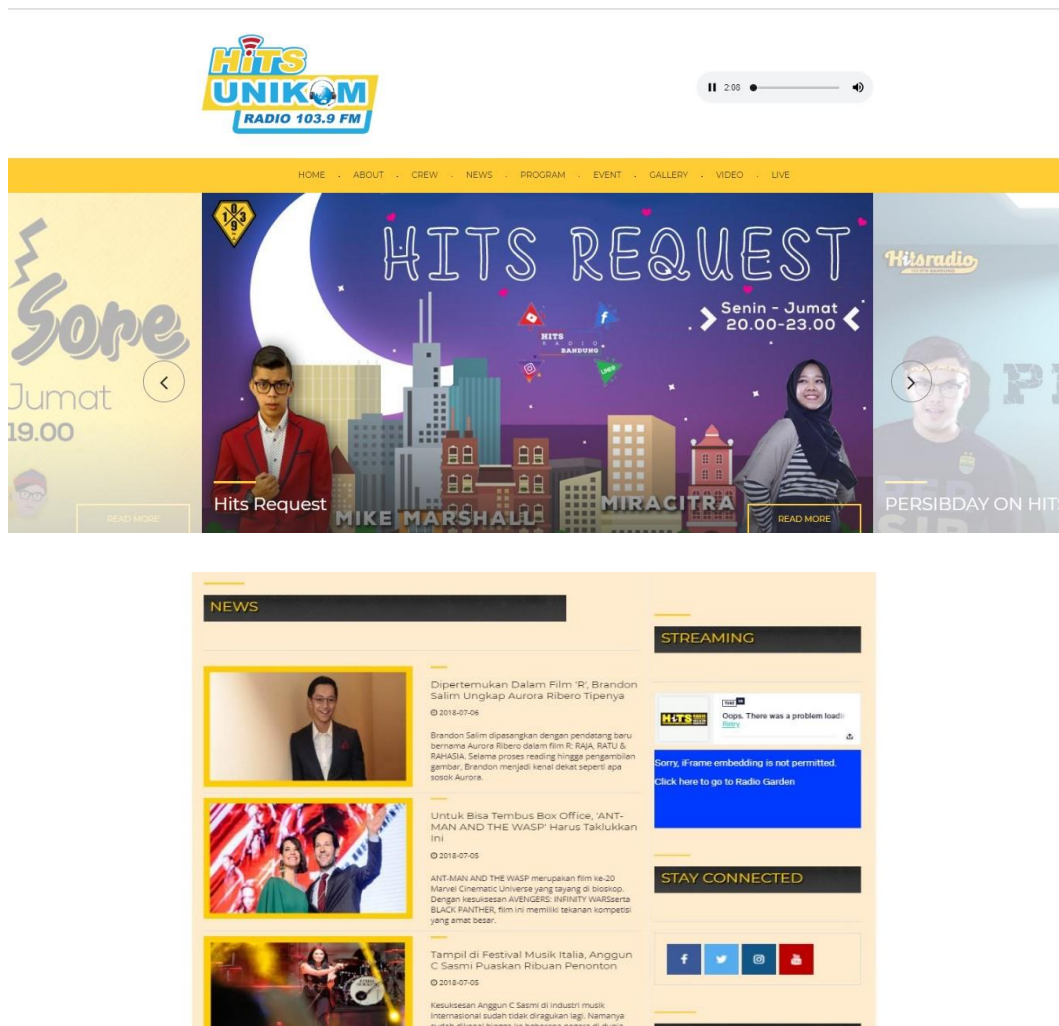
HITS UNIKOM RADIO 103.9 FM

2:08

HOME . ABOUT . CREW . NEWS . PROGRAM . EVENT . GALLERY . VIDEO . LIVE

Sore
Jumat
19.00
READ MORE

HITS REQUEST
Senin - Jumat
20.00-23.00
HITS RADIO BANDUNG
Hits Request
MIKE MARSHALL
MIRACITRA
READ MORE

Hitsradio
PERSIBDAY ON HITS

NEWS

Dipertemukan Dalam Film 'R', Brandon Salim Ungkap Aurora Ribero Tipenya
2018-07-06
Brandon Salim dipasangkan dengan pendatang baru bernama Aurora Ribero dalam film R: RAJA, RATU & RAHASIA. Selama proses reading hingga pengambilan gambar, Brandon menjadi kenal dekat seperti apa sosok Aurora.

Untuk Bisa Tembus Box Office, 'ANT-MAN AND THE WASP' Harus Taklukkan Ini
2018-07-05
ANT-MAN AND THE WASP merupakan film ke-20 Marvel Cinematic Universe yang tayang di bioskop. Dengan kesuksesan AVENGERS: INFINITY WARSserta BLACK PANTHER, film ini memiliki tekanan kompetisi yang amat besar.

Tampil di Festival Musik Italia, Anggun C Sasmi Puaskan Ribuan Penonton
2018-07-05
Kesuksesan Anggun C Sasmi di industri musik internasional sudah tidak diragukan lagi. Namanya sudah dikenal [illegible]

STREAMING
Oops. There was a problem loadi
Retry
Sorry, iFrame embedding is not permitted.
Click here to go to Radio Garden

STAY CONNECTED